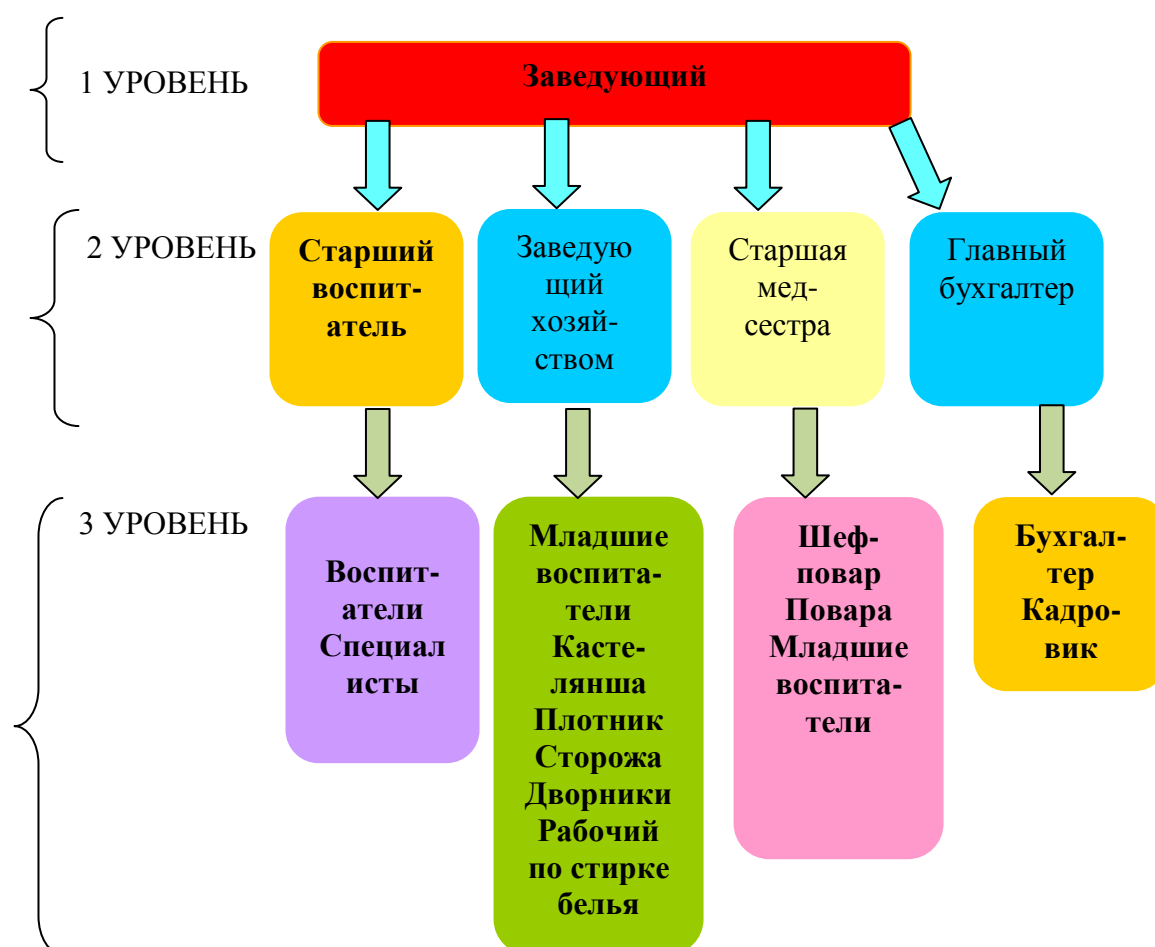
1 УРОВЕНЬ

Заведующий

2 УРОВЕНЬ

Старший воспитатель

Заведующий хозяйством

Старшая медсестра

Главный бухгалтер

3 УРОВЕНЬ

Воспитатели Специалисты

Младшие воспитатели Кастелянша Плотник Сторожа Дворники Рабочий по стирке белья

Шеф-повар Повара Младшие воспитатели

Бухгалтер Кадровик